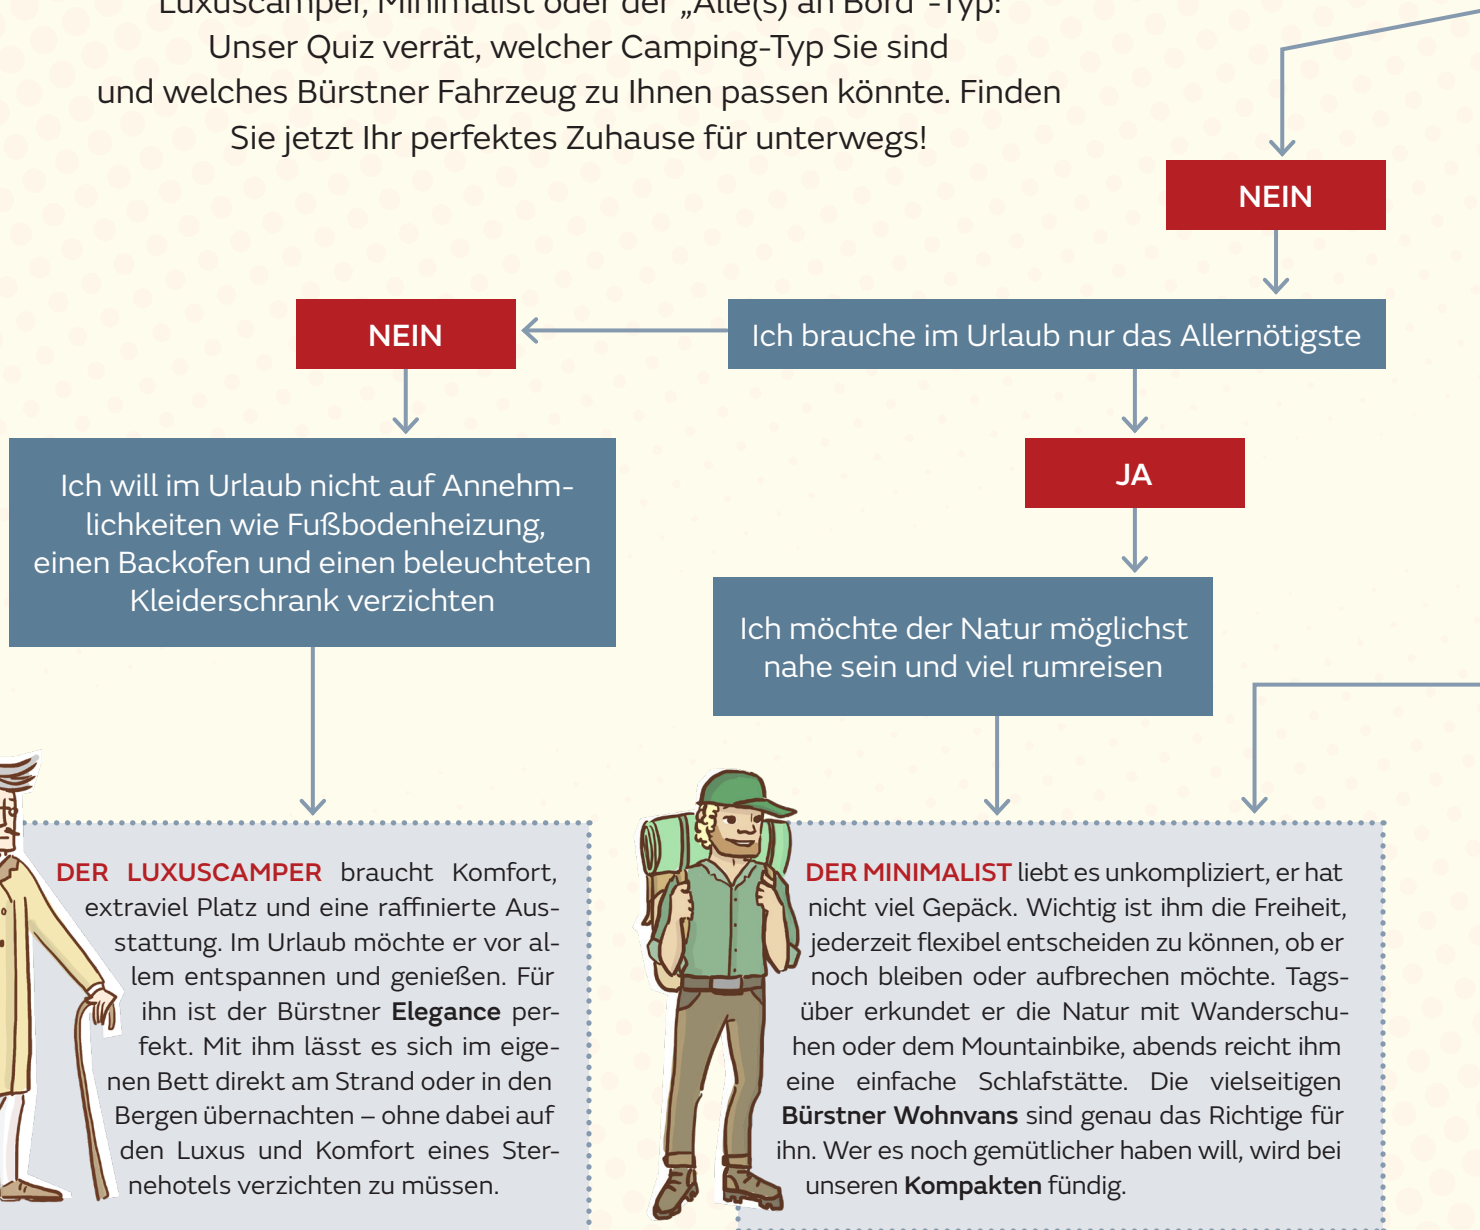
Luxuscamper, Minimalist oder der „Alle(s) an Bord"-Typ: Unser Quiz verrät, welcher Camping-Typ Sie sind und welches Bürstner Fahrzeug zu Ihnen passen könnte. Finden Sie jetzt Ihr perfektes Zuhause für unterwegs!

NEIN

NEIN

Ich brauche im Urlaub nur das Allernötigste

Ich will im Urlaub nicht auf Annehmlichkeiten wie Fußbodenheizung, einen Backofen und einen beleuchteten Kleiderschrank verzichten

JA

Ich möchte der Natur möglichst nahe sein und viel rumreisen

**DER LUXUSCAMPER** braucht Komfort, extraviel Platz und eine raffinierte Ausstattung. Im Urlaub möchte er vor allem entspannen und genießen. Für ihn ist der Bürstner **Elegance** perfekt. Mit ihm lässt es sich im eigenen Bett direkt am Strand oder in den Bergen übernachten – ohne dabei auf den Luxus und Komfort eines Sternehotels verzichten zu müssen.

**DER MINIMALIST** liebt es unkompliziert, er hat nicht viel Gepäck. Wichtig ist ihm die Freiheit, jederzeit flexibel entscheiden zu können, ob er noch bleiben oder aufbrechen möchte. Tagsüber erkundet er die Natur mit Wanderschuhen oder dem Mountainbike, abends reicht ihm eine einfache Schlafstätte. Die vielseitigen **Bürstner Wohnvans** sind genau das Richtige für ihn. Wer es noch gemütlicher haben will, wird bei unseren **Kompakten** fündig.